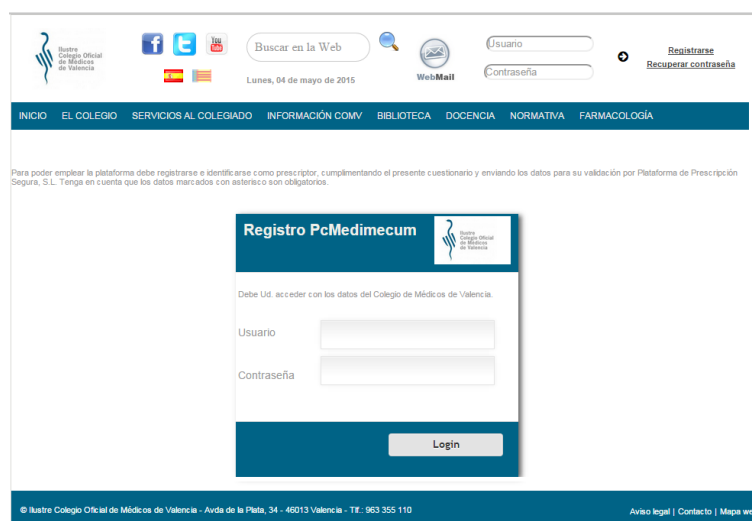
Ilustre Colegio Oficial de Médicos de Valencia

You Tube

Buscar en la Web

Lunes, 04 de mayo de 2015

WebMail

Usuario

Contraseña

Registrarse
Recuperar contraseña

INICIO EL COLEGIO SERVICIOS AL COLEGIADO INFORMACIÓN COMV BIBLIOTECA DOCENCIA NORMATIVA FARMACOLOGÍA

Para poder emplear la plataforma debe registrarse e identificarse como prescriptor, cumplimentando el presente cuestionario y enviando los datos para su validación por Plataforma de Prescripción Segura, S.L. Tenga en cuenta que los datos marcados con asterisco son obligatorios.

Registro PcMedimecum

Ilustre Colegio Oficial de Médicos de Valencia

Debe Ud. acceder con los datos del Colegio de Médicos de Valencia.

Usuario

Contraseña

Login

© Ilustre Colegio Oficial de Médicos de Valencia - Avda de la Plata, 34 - 46013 Valencia - Tlf.: 963 355 110

Aviso legal | Contacto | Mapa we